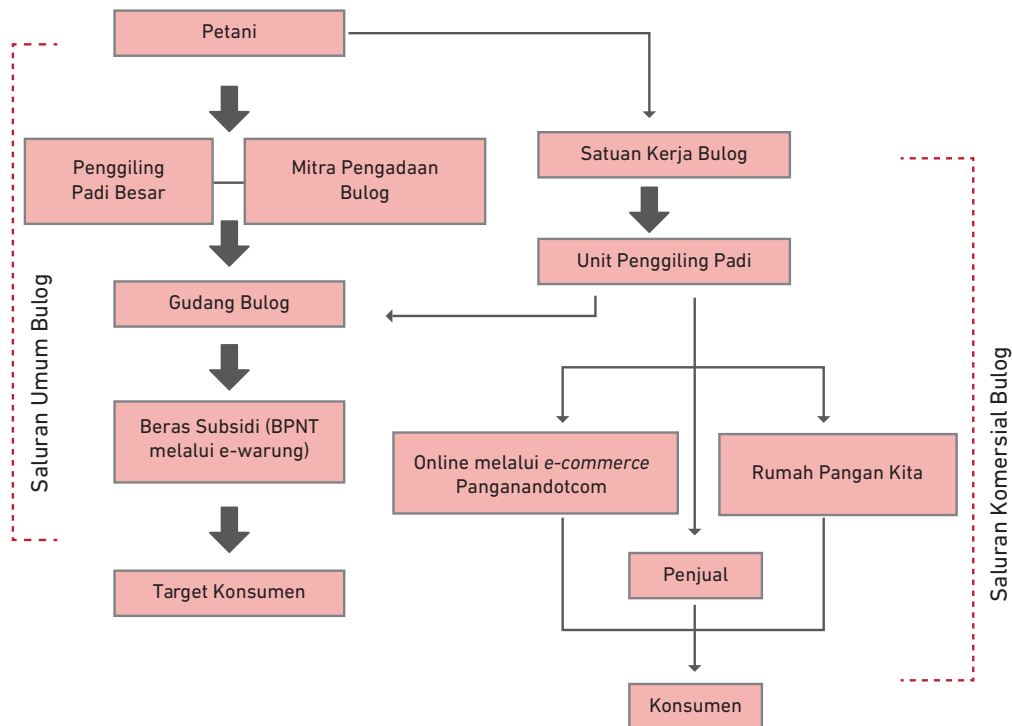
Petani

Saluran Umum Bulog

Penggiling Padi Besar

Mitra Pengadaan Bulog

Gudang Bulog

Beras Subsidi (BPNT melalui e-warung)

Target Konsumen

Satuan Kerja Bulog

Unit Penggiling Padi

Online melalui e-commerce Panganandotcom

Rumah Pangan Kita

Penjual

Konsumen

Saluran Komersial Bulog